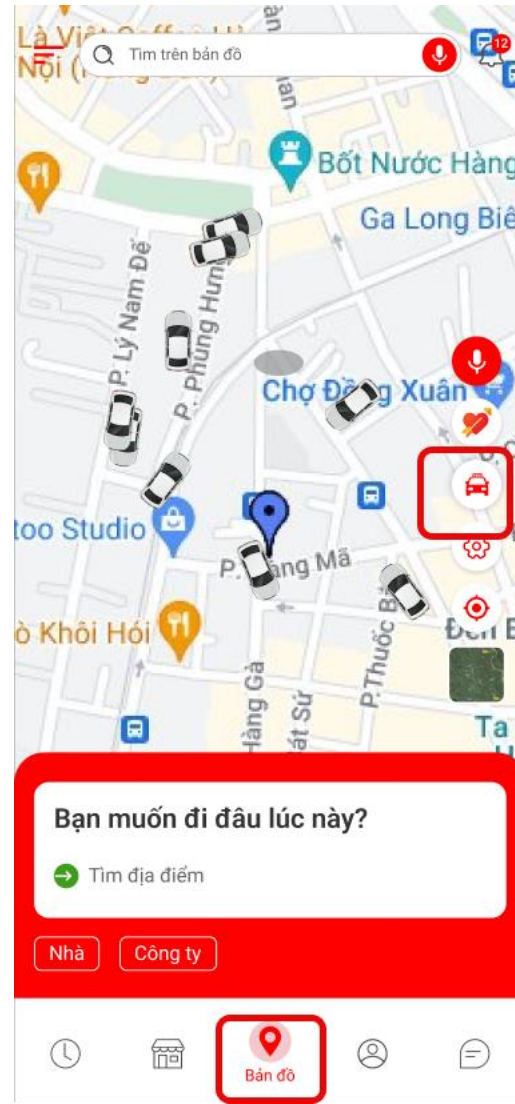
Tìm trên bản đồ

12

Bốt Nước Hàng

Ga Long Biê

P. Lý Nam Đế

P. Phùng Hư

Chợ Đồng Xuân

too Studio

P. Hàng Mã

ò Khôi Hói

P. Thuốc B

Hàng Gà

Bát Sứ

Bạn muốn đi đâu lúc này?

Tìm địa điểm

Nhà

Công ty

Bản đồ